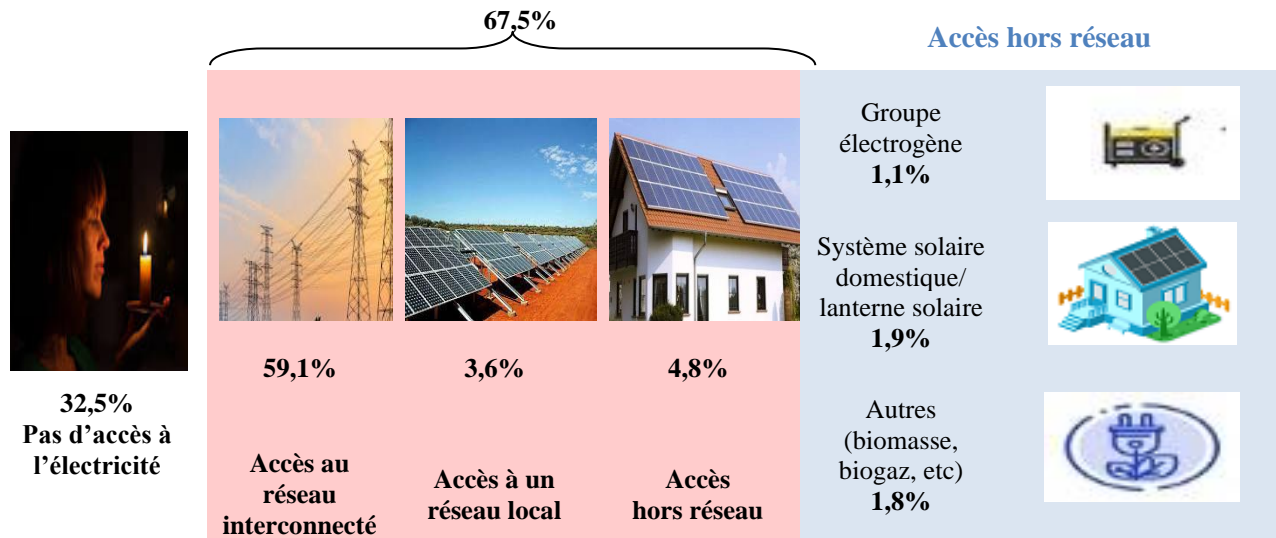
67,5%

Accès hors réseau

32,5%
Pas d'accès à l'électricité

59,1%

Accès au réseau interconnecté

3,6%

Accès à un réseau local

4,8%

Accès hors réseau

Groupe électrogène
1,1%

Système solaire domestique/ lanterne solaire
1,9%

Autres (biomasse, biogaz, etc)
1,8%